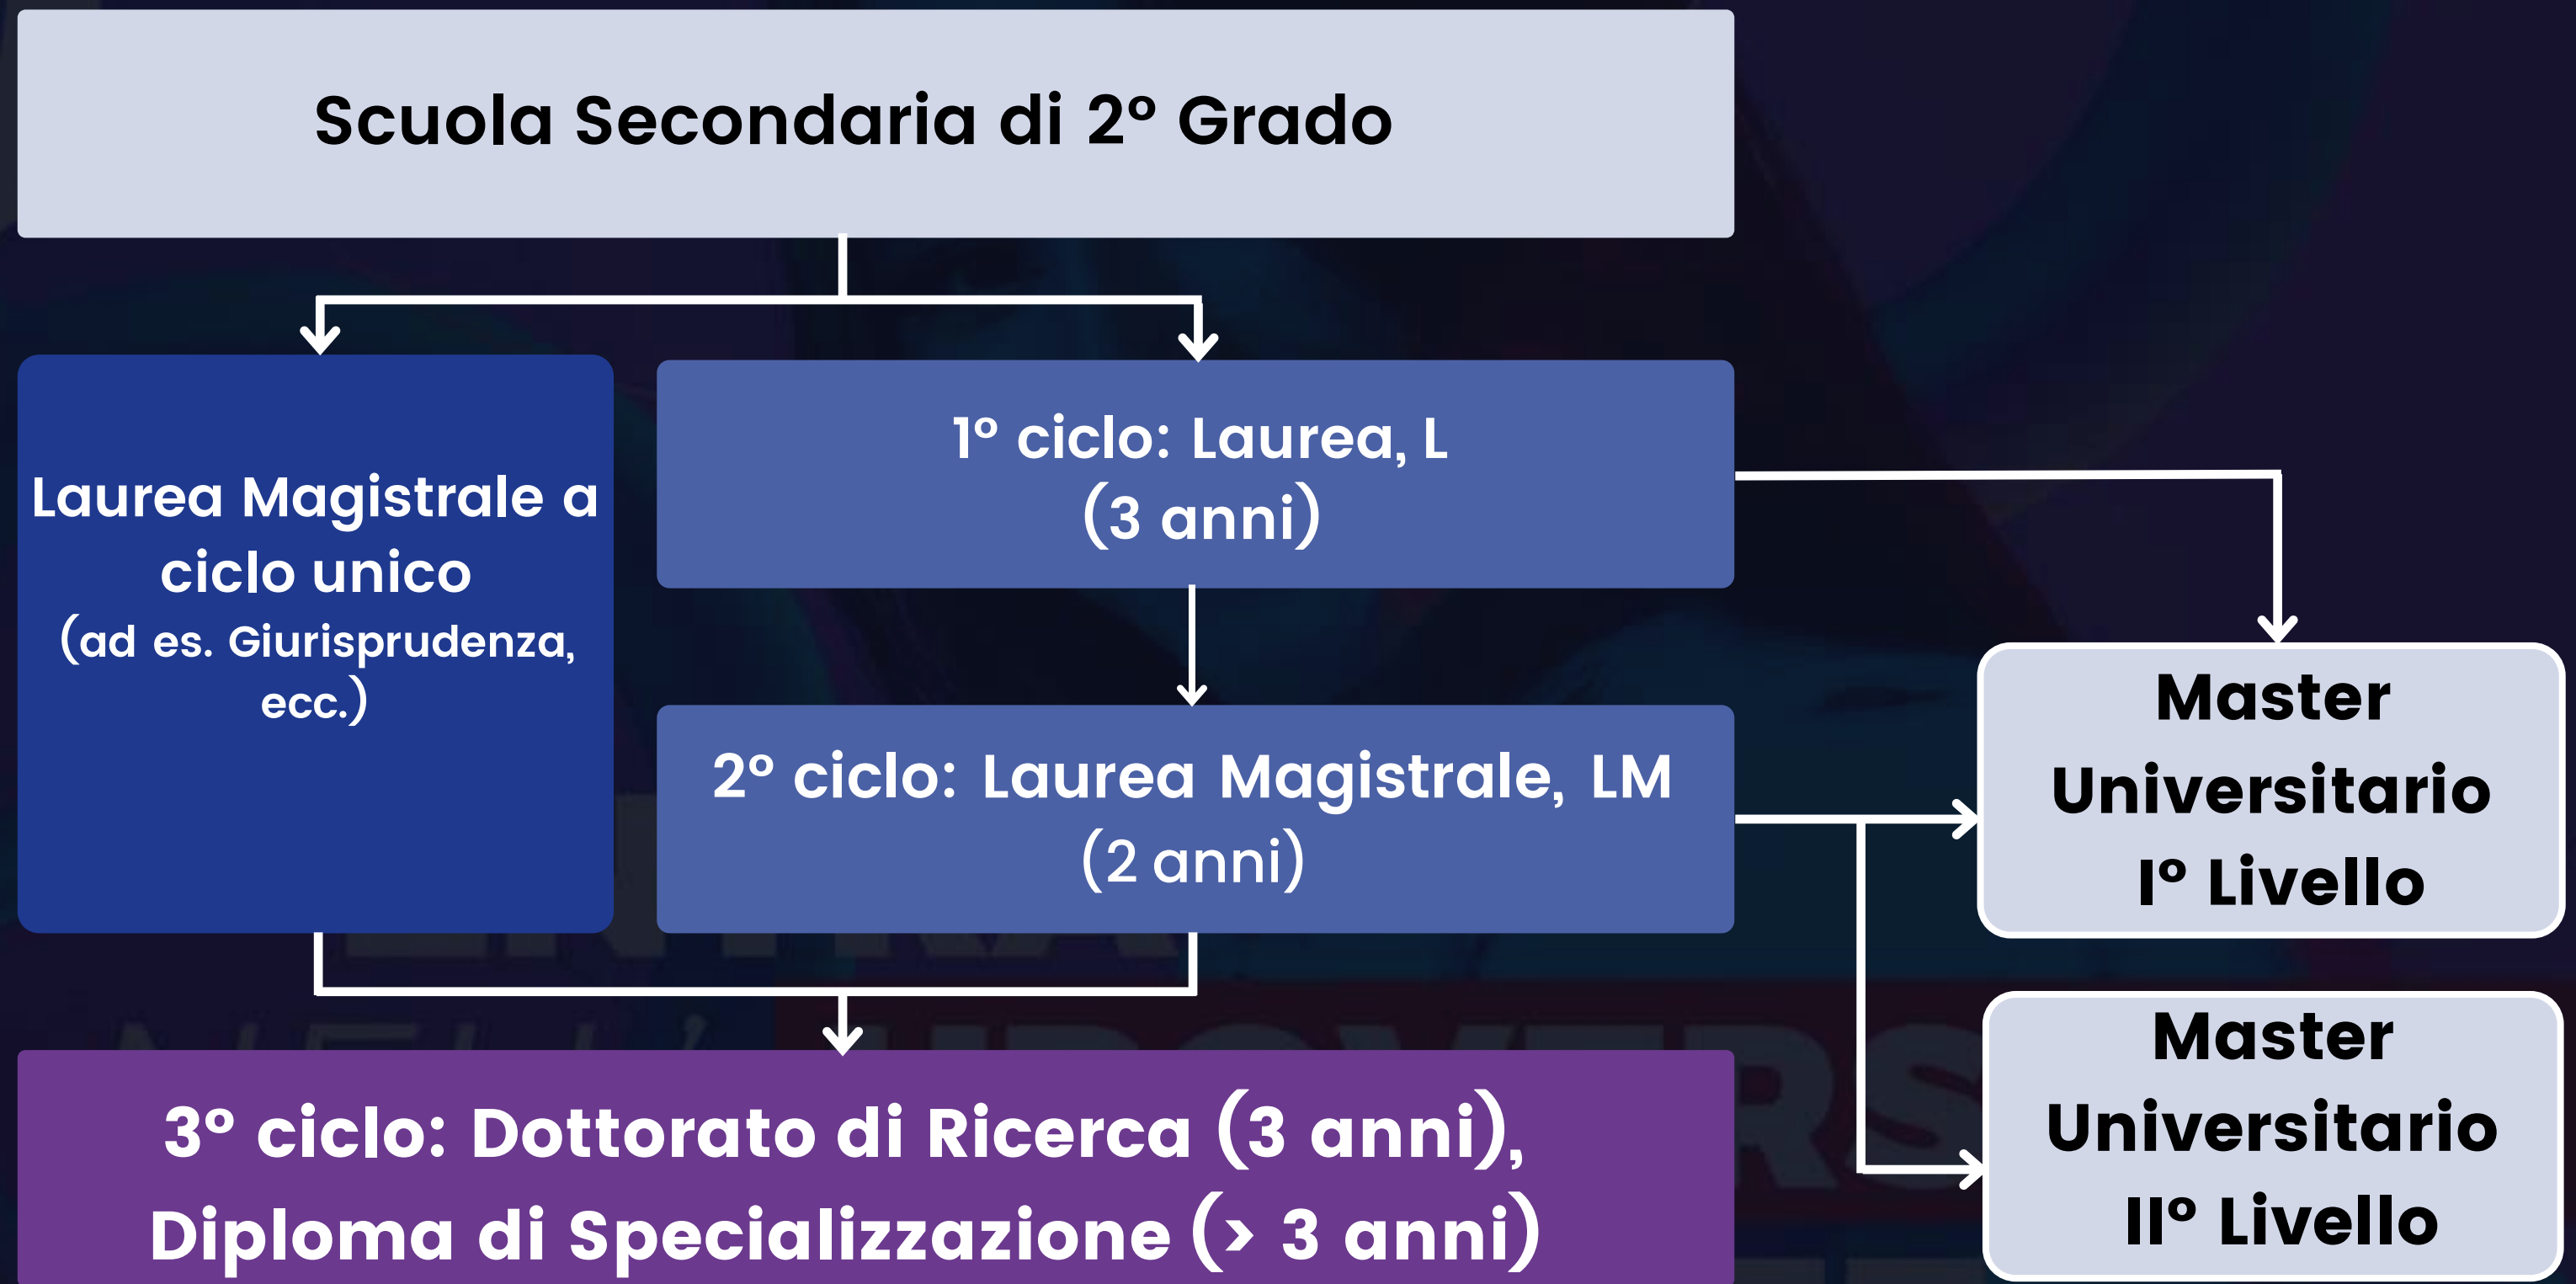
Scuola Secondaria di 2° Grado

Laurea Magistrale a ciclo unico
(ad es. Giurisprudenza, ecc.)

1° ciclo: Laurea, L
(3 anni)

2° ciclo: Laurea Magistrale, LM
(2 anni)

Master Universitario I° Livello

Master Universitario II° Livello

3° ciclo: Dottorato di Ricerca (3 anni),
Diploma di Specializzazione (> 3 anni)